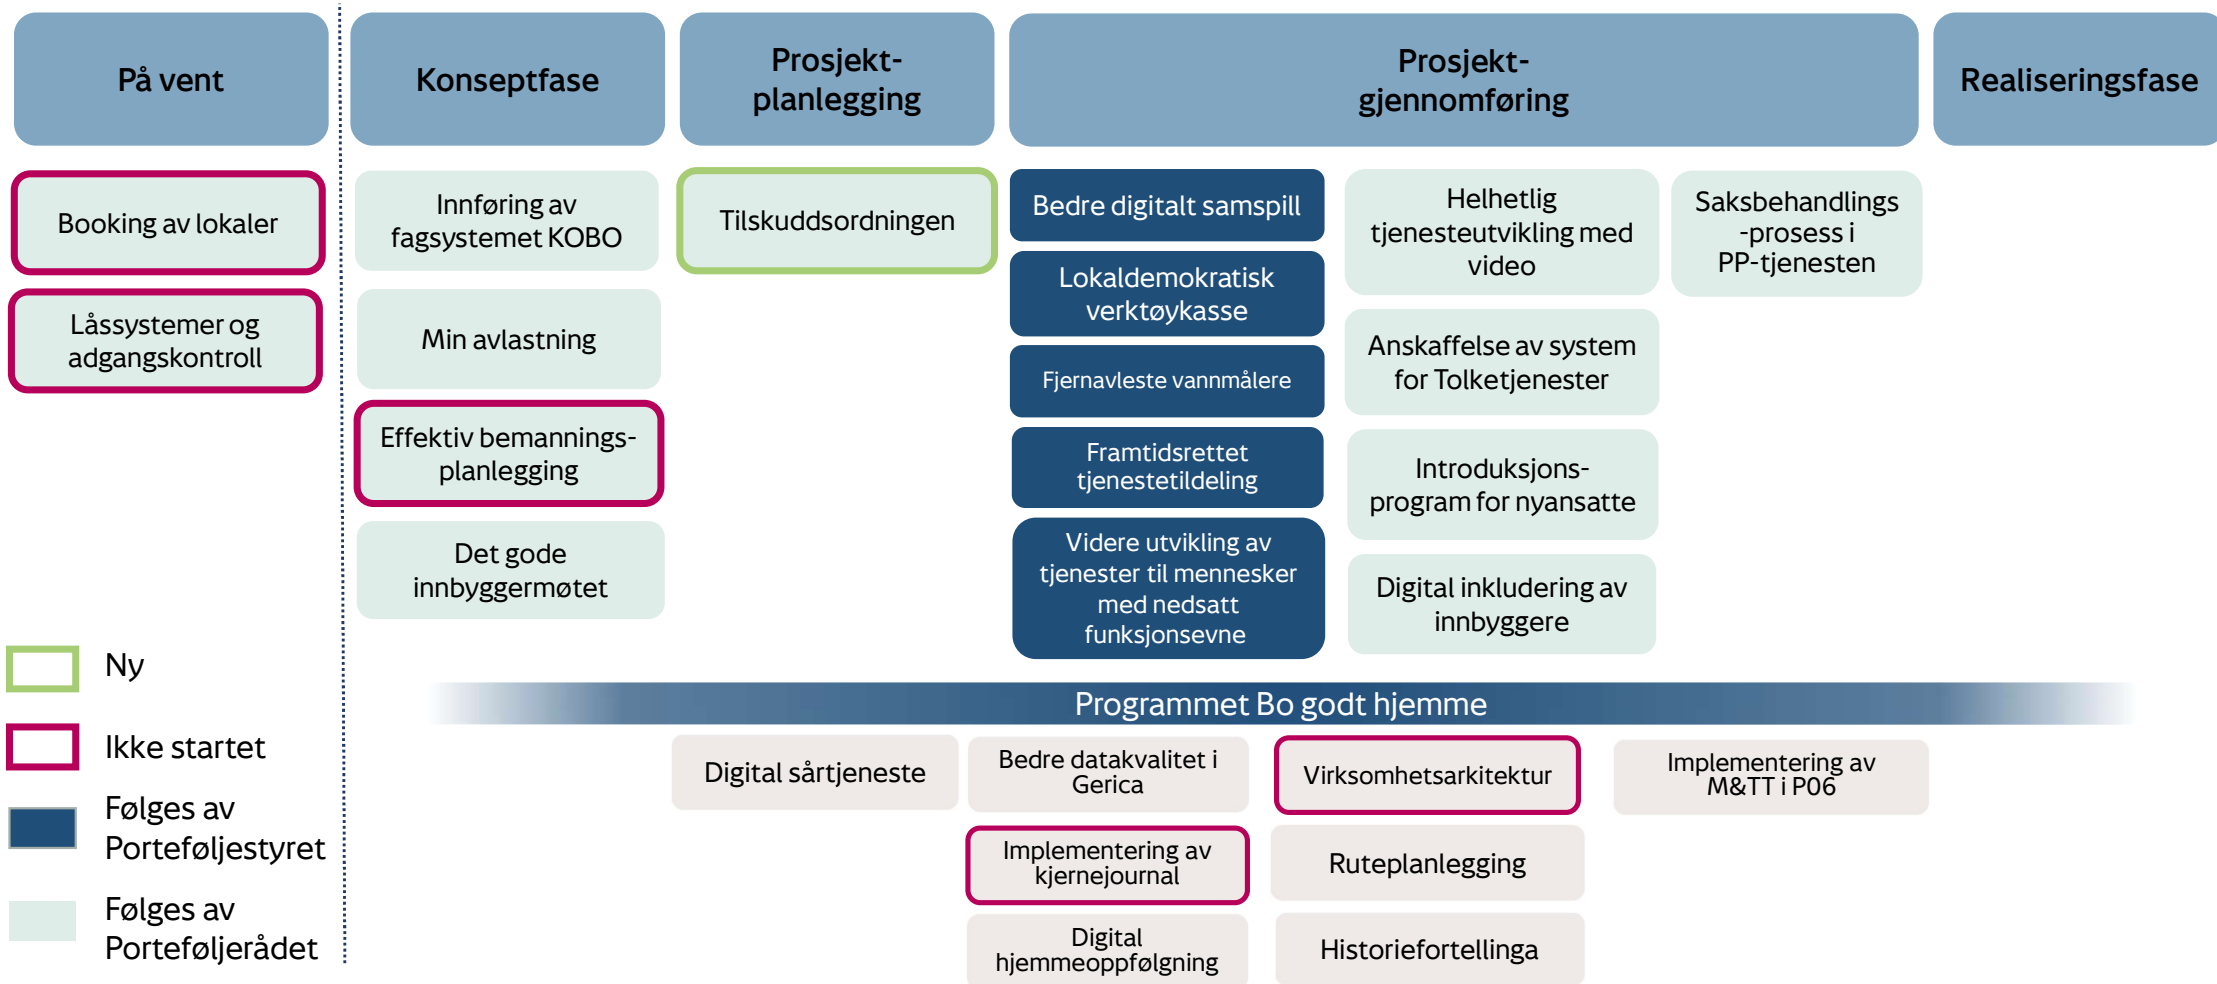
På vent

Konseptfase

Prosjekt-planlegging

Prosjekt-gjennomføring

Realiseringsfase

Booking av lokaler

Låssystemer og adgangskontroll

Innføring av fagsystemet KOBO

Min avlastning

Effektiv bemannings-planlegging

Det gode innbyggermøtet

Tilskuddsordningen

Bedre digitalt samspill

Lokaldemokratisk verktøykasse

Fjernavleste vannmålere

Framtidsrettet tjenestetildeling

Videre utvikling av tjenester til mennesker med nedsatt funksjonsevne

Helhetlig tjenesteutvikling med video

Anskaffelse av system for Tolketjenester

Introduksjons-program for nyansatte

Digital inkludering av innbyggere

Saksbehandlings -prosess i PP-tjenesten

Ny

Ikke startet

Følges av Porteføljestyret

Følges av Porteføljerådet

Programmet Bo godt hjemme

Digital sårtjeneste

Bedre datakvalitet i Gerica

Virksomhetsarkitektur

Implementering av M&TT i P06

Implementering av kjernejournal

Ruteplanlegging

Digital hjemmeoppfølgning

Historiefortellinga